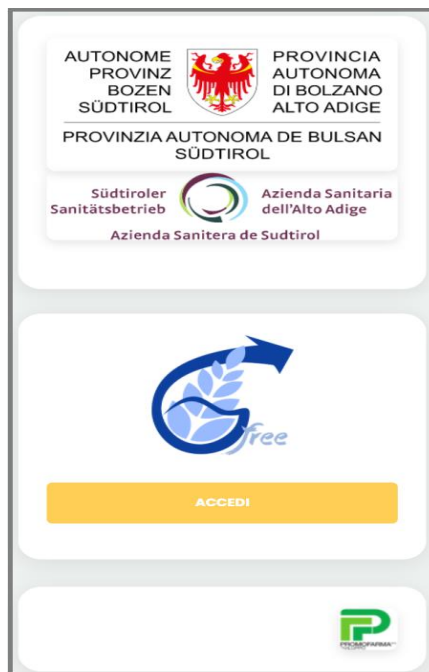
AUTONOME PROVINZ BOZEN SÜDTIROL

PROVINCIA AUTONOMA DI BOLZANO ALTO ADIGE

PROVINZIA AUTONOMA DE BULSAN SÜDTIROL

Südtiroler Sanitätsbetrieb

Azienda Sanitaria dell'Alto Adige

Azienda Sanitera de Sudtirol

free

ACCEDI

PROMOFARMA